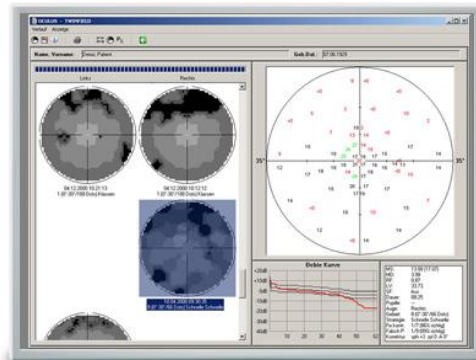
OCULUS - TWINFIELD

Verlauf Anzeige

Name, Vorname: Demo, Patient

Geb.Dat.: 07.06.1929

Links

Rechts

04.12.2000 10:21:13

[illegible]

04.12.2000 10:12:12

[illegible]

10.04.2000 10:35:35

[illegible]

35°

35°

Bebie Kurve

MS: 13.69 (17.07)

MD: 3.38

LV: 33.73

Dauer: 08:25

Auge: Rechts

Strategie: Schnelle Schwelle

Konstrue: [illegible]